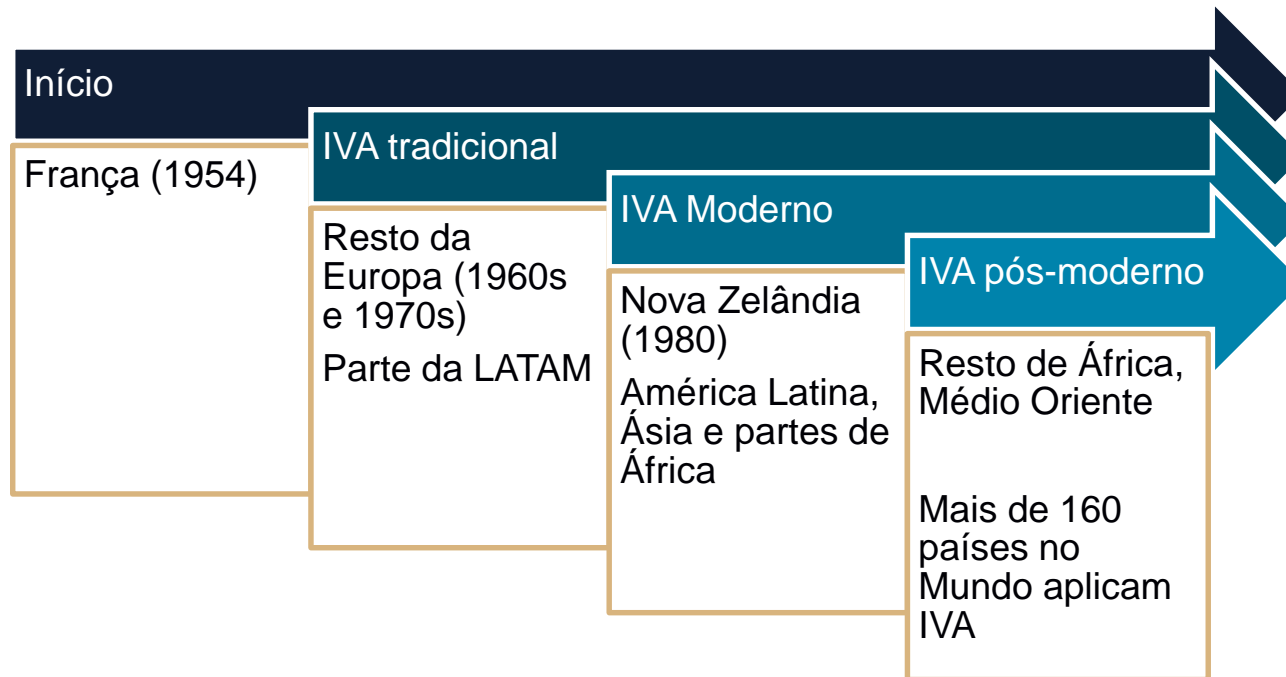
Início

França (1954)

IVA tradicional

Resto da Europa (1960s e 1970s)

Parte da LATAM

IVA Moderno

Nova Zelândia (1980)

América Latina, Ásia e partes de África

IVA pós-moderno

Resto de África, Médio Oriente

Mais de 160 países no Mundo aplicam IVA